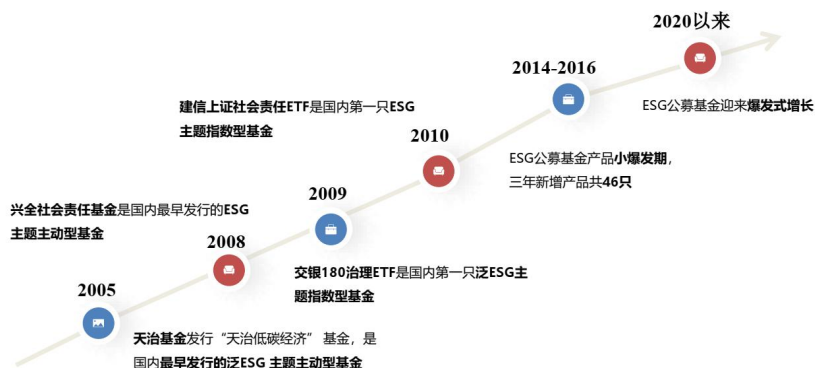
2020以来

ESG公募基金迎来爆发式增长

2014-2016

ESG公募基金产品小爆发期，三年新增产品共46只

建信上证社会责任ETF是国内第一只ESG主题指数型基金

2010

2009

兴全社会责任基金是国内最早发行的ESG主题主动型基金

2008

交银180治理ETF是国内第一只泛ESG主题指数型基金

2005

天治基金发行“天治低碳经济”基金，是国内最早发行的泛ESG 主题主动型基金